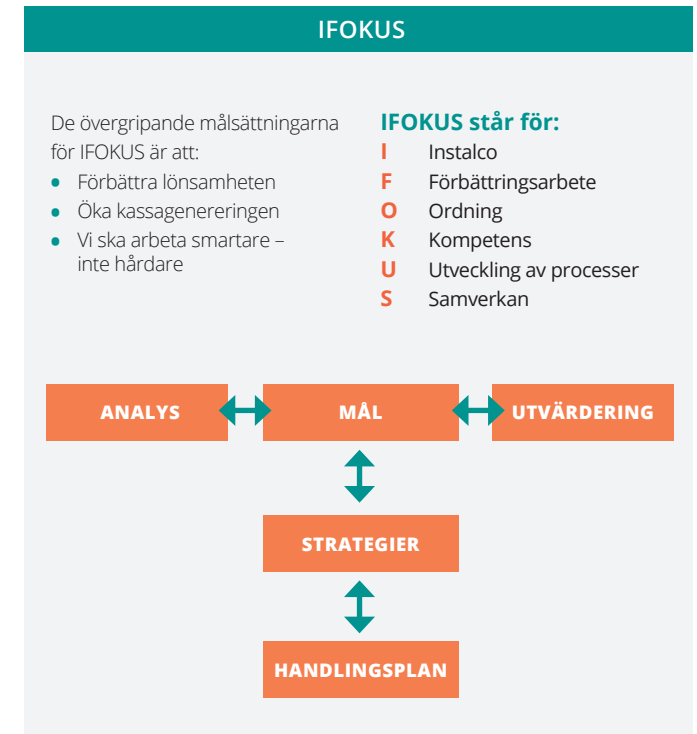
IFOKUS

De övergripande målsättningarna för IFOKUS är att:
- Förbättra lönsamheten
- Öka kassagenereringen
- Vi ska arbeta smartare – inte hårdare

IFOKUS står för:
I Instalco
F Förbättringsarbete
O Ordning
K Kompetens
U Utveckling av processer
S Samverkan

ANALYS

MÅL

UTVÄRDERING

STRATEGIER

HANDLINGSPLAN